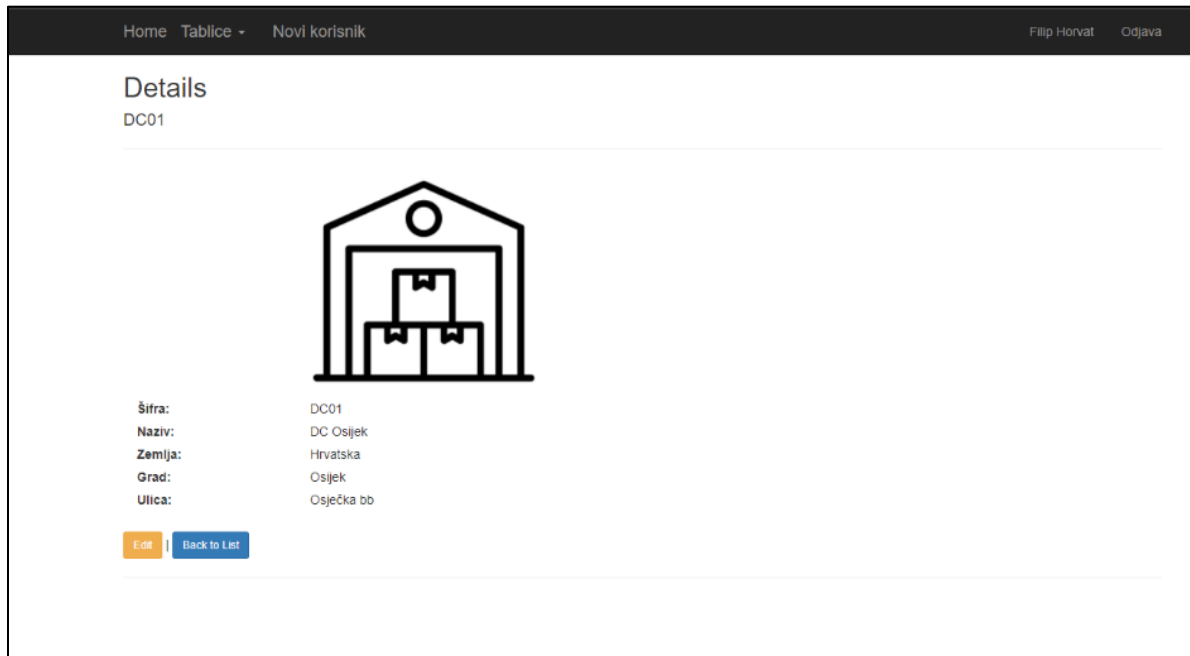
Home Tablice Novi korisnik Filip Horvat Odjava

Details

DC01

| | |
|---|---|
| **Šifra:** | DC01 |
| **Naziv:** | DC Osijek |
| **Zemlja:** | Hrvatska |
| **Grad:** | Osijek |
| **Ulica:** | Osječka bb |

Edit | Back to List